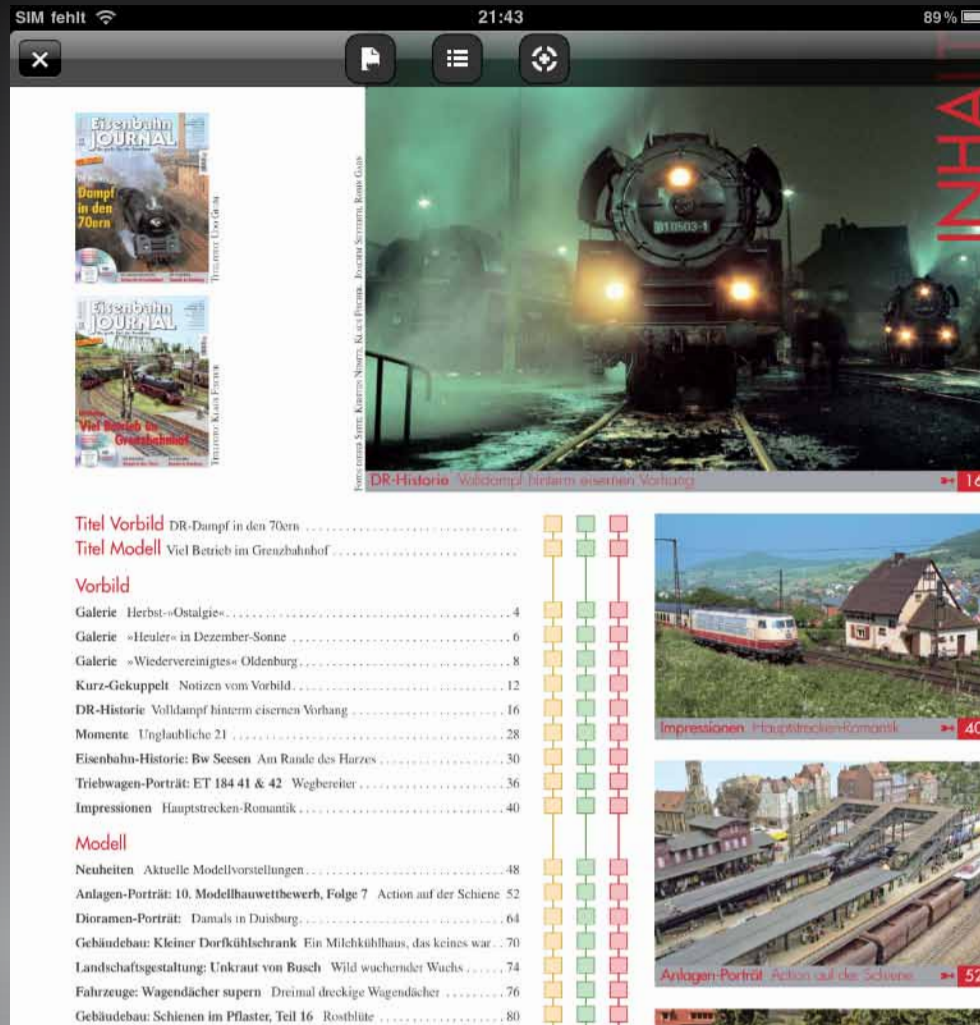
SIM fehlt 21:43 89 %

Eisenbahn JOURNAL
Dampf in den 70ern
Titelfoto: Udo Grimm

Eisenbahn JOURNAL
Viel Betrieb im Grenzbahnhof
Titelfoto: Klaus Fischer

Fotos dieser Seite: Kersten Nimitz, Klaus Fischer, Joachim Seyferth, Robin Garn

INHALT

DR-Historie Volldampf hinterm eisernen Vorhang 16

Titel Vorbild DR-Dampf in den 70ern
Titel Modell Viel Betrieb im Grenzbahnhof

Vorbild

Galerie Herbst-»Ostalgie« 4
Galerie »Heuler« in Dezember-Sonne 6
Galerie »Wiedervereinigtes« Oldenburg 8
Kurz-Gekuppelt Notizen vom Vorbild 12
DR-Historie Volldampf hinterm eisernen Vorhang 16
Momente Unglaubliche 21 28
Eisenbahn-Historie: Bw Seesen Am Rande des Harzes 30
Triebwagen-Porträt: ET 184 41 & 42 Wegbereiter 36
Impressionen Hauptstrecken-Romantik 40

Modell

Neuheiten Aktuelle Modellvorstellungen 48
Anlagen-Porträt: 10. Modellbauwettbewerb, Folge 7 Action auf der Schiene 52
Dioramen-Porträt: Damals in Duisburg 64
Gebäudebau: Kleiner Dorfkühlschrank Ein Milchkühlhaus, das keines war 70
Landschaftsgestaltung: Unkraut von Busch Wild wuchernder Wuchs 74
Fahrzeuge: Wagendächer supern Dreimal dreckige Wagendächer 76
Gebäudebau: Schienen im Pflaster, Teil 16 Rostblüte 80

Impressionen Hauptstrecken-Romantik 40

Anlagen-Porträt Action auf der Schiene 52